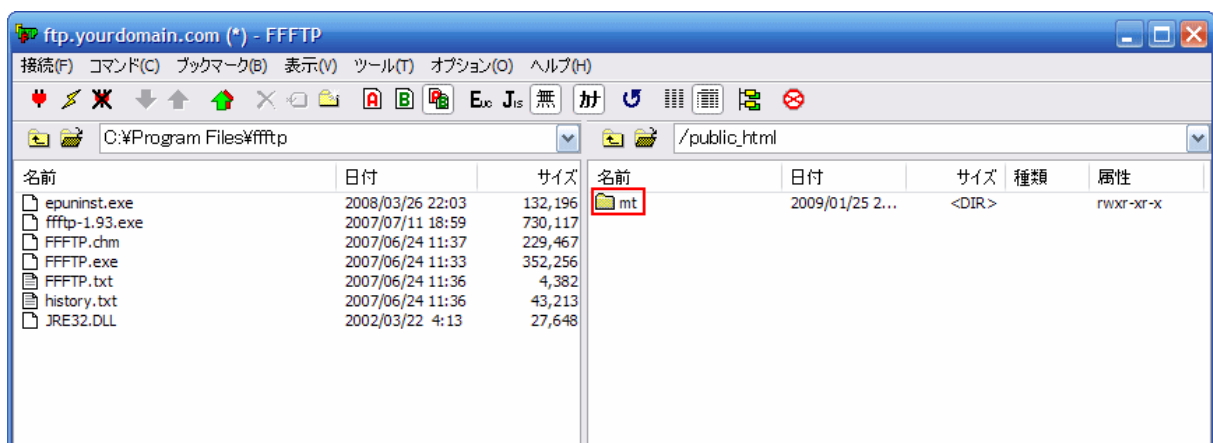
ftp.yourdomain.com (*) - FFFTP

接続(F) コマンド(C) ブックマーク(B) 表示(V) ツール(T) オプション(O) ヘルプ(H)

A B Euc Jis 無 カナ

C:¥Program Files¥ffftp

| 名前 | 日付 | サイズ |
|---|---|---|
| epuninst.exe | 2008/03/26 22:03 | 132,196 |
| ffftp-1.93.exe | 2007/07/11 18:59 | 730,117 |
| FFFTP.chm | 2007/06/24 11:37 | 229,467 |
| FFFTP.exe | 2007/06/24 11:33 | 352,256 |
| FFFTP.txt | 2007/06/24 11:36 | 4,382 |
| history.txt | 2007/06/24 11:36 | 43,213 |
| JRE32.DLL | 2002/03/22 4:13 | 27,648 |

/public_html

| 名前 | 日付 | サイズ | 種類 | 属性 |
|---|---|---|---|---|
| mt | 2009/01/25 2... | <DIR> | | rwxr-xr-x |